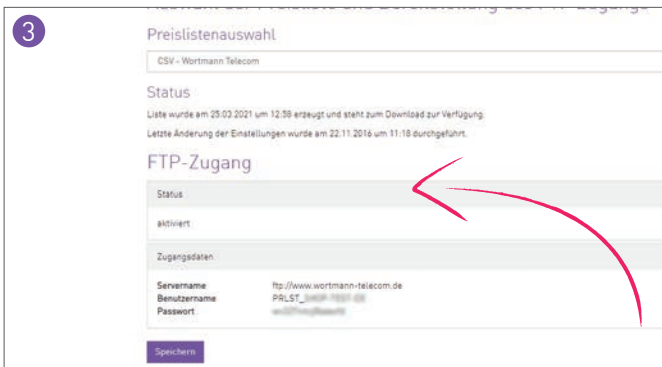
3

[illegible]

Preislistenauswahl

CSV - Wortmann Telecom

Status

Liste wurde am 25.03.2021 um 12:58 erzeugt und steht zum Download zur Verfügung.

Letzte Änderung der Einstellungen wurde am 22.11.2016 um 11:18 durchgeführt.

FTP-Zugang

Status

aktiviert

Zugangsdaten

Servername ftp://www.wortmann-telecom.de
Benutzername PRLST_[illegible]
Passwort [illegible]

Speichern